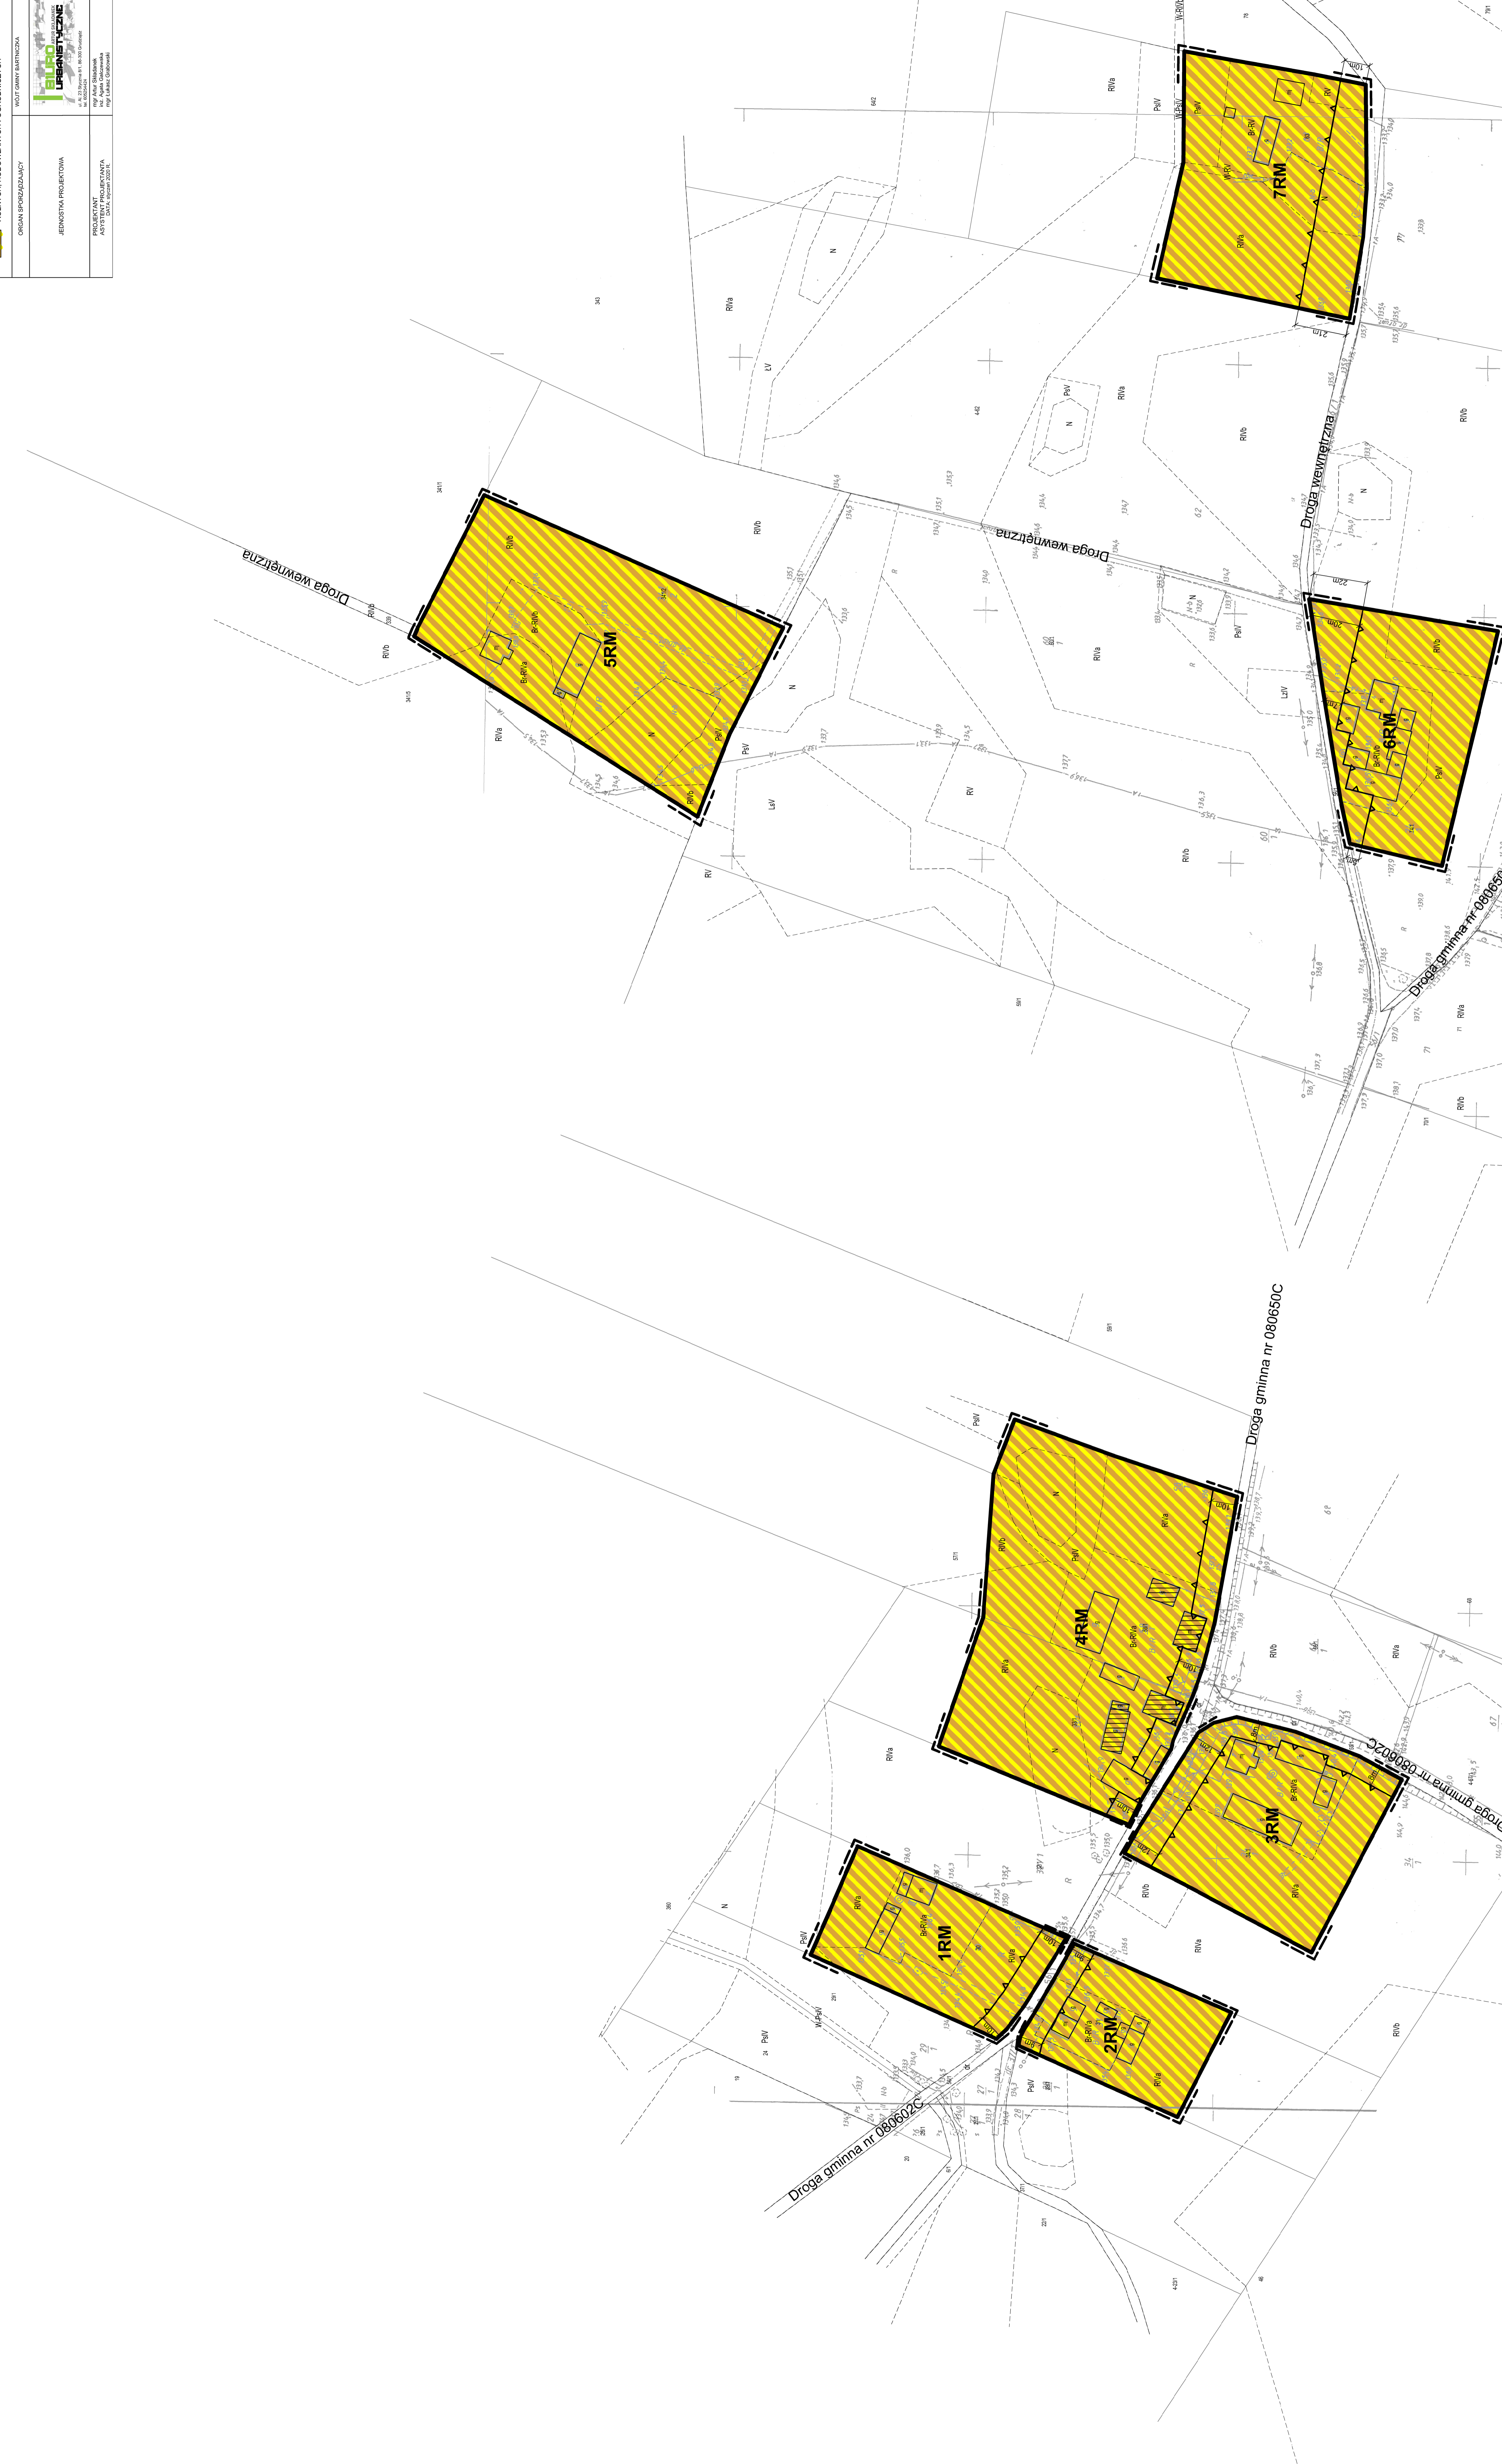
ORGAN SPORZĄDZAJĄCY
WÓJT GMINY BARTNICZKA

JEDNOSTKA PROJEKTOWA
BIURO URBANISTYCZNE
ul. Al. 23 Stycznia 91, 86-300 Grudziądz

PROJEKTANT
ASYSTENT PROJEKTANTA
DATA: styczeń 2020 R.
mgr Artur Sikadanek
inż. Agata Gelczewska
mgr Łukasz Grabowski

7RM
5RM
6RM
4RM
3RM
1RM
2RM

Droga wewnętrzna
Droga wewnętrzna
Droga wewnętrzna
Droga gminna nr 080650C
Droga gminna nr 080650C
Droga gminna nr 080602C
Droga gminna nr 080602C

RIVa
RIVb
RV
PsV
LsV
N
R
LV
W-RIV
B-RIV
B-RIVa
B-RIVb
W-PsV